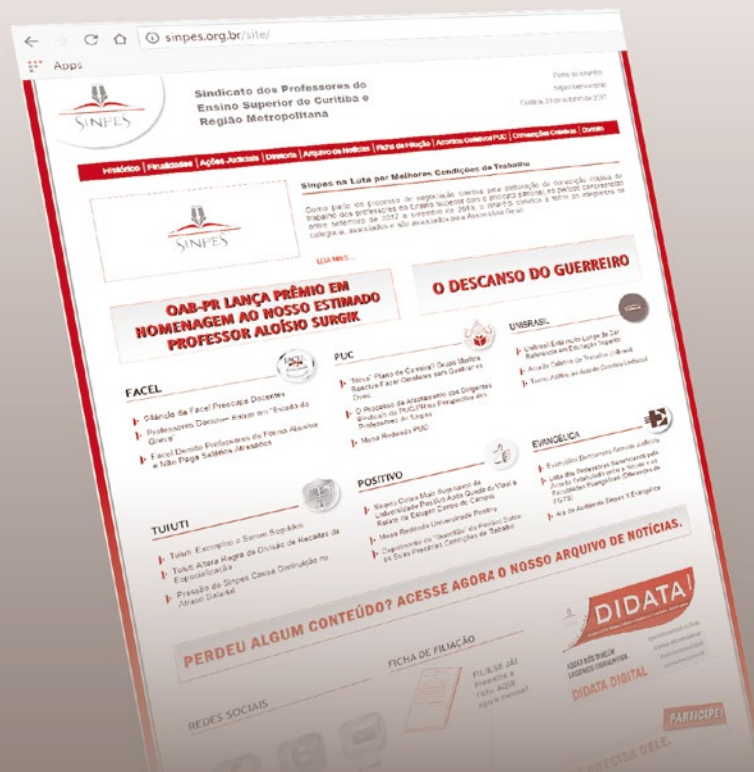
sinpes.org.br/site/

Apps

SINPES

Sindicato dos Professores do Ensino Superior de Curitiba e Região Metropolitana

Porta do sindicato
Seja bem-vindo
Curitiba, 24 de outubro de 2017

Histórico | Finalidades | Ações Judiciais | Diretoria | Arquivo de Notícias | Ficha de Filiação | Acordos Coletivos PUC | Convenções Coletivas | Contato

Sinpes na Luta por Melhores Condições de Trabalho

Como parte do processo de negociação coletiva para elaboração da convenção coletiva de trabalho dos professores do Ensino Superior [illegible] entre setembro de 2017 e setembro de 2018, o Sinpes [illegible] colegas, associados e não associados para Assembleia Geral.

SINPES

LEIA MAIS...

OAB-PR LANÇA PRÊMIO EM HOMENAGEM AO NOSSO ESTIMADO PROFESSOR ALOÍSIO SURGIK

O DESCANSO DO GUERREIRO

FACEL
Silêncio da Facel Preocupa Docentes
Professores Decidem Entrar em "Estado de Greve"
Facel Demite Professores de Forma Abusiva e Não Paga Salários Atrasados

PUC
"Nova" Plano de Carreira? Grupo Marista Resolve Fazer Gerações para Qualquer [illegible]
O Processo de Afastamento dos Dirigentes Sindicais da PUC/PR na Perspectiva dos Professores do Sinpes
Nova Rodada PUC

UNIBRASIL
Unibrasil Está muito Longe de Ser Referência em Educação Superior
Acordo Coletivo de Trabalho UniBrasil
Termo Aditivo ao Acordo Coletivo UniBrasil

POSITIVO
Negóci Coletiva Mais Sustentada da Universidade Positivo Após Queda do Ybel e Relato de Estágio Centro de Campos
Mesa Redonda Universidade Positivo
Dependendo do "Suporte" da Positivo Sobre as Suas Precárias Condições de Trabalho

EVANGÉLICA
Evangélica Descumpre Decisão Judicial
Luta dos Professores Demitidos pela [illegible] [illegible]
Ata de Audiência Sinpes X Evangélica

TUIUTI
Tuiuti: Exemplo a Ser Seguido
Tuiuti Altera Regra da Divisão de Receitas de Especialização
Pressão do Sinpes Causa Diminuição no Atraso Salarial

PERDEU ALGUM CONTEÚDO? ACESSE AGORA O NOSSO ARQUIVO DE NOTÍCIAS.

DIDATA!
DIDATA DIGITAL
PARTICIPE!

FICHA DE FILIAÇÃO
FILIE-SE JÁ! Preencha a ficha AQUI agora mesmo!

REDES SOCIAIS

PRECISA DELE.